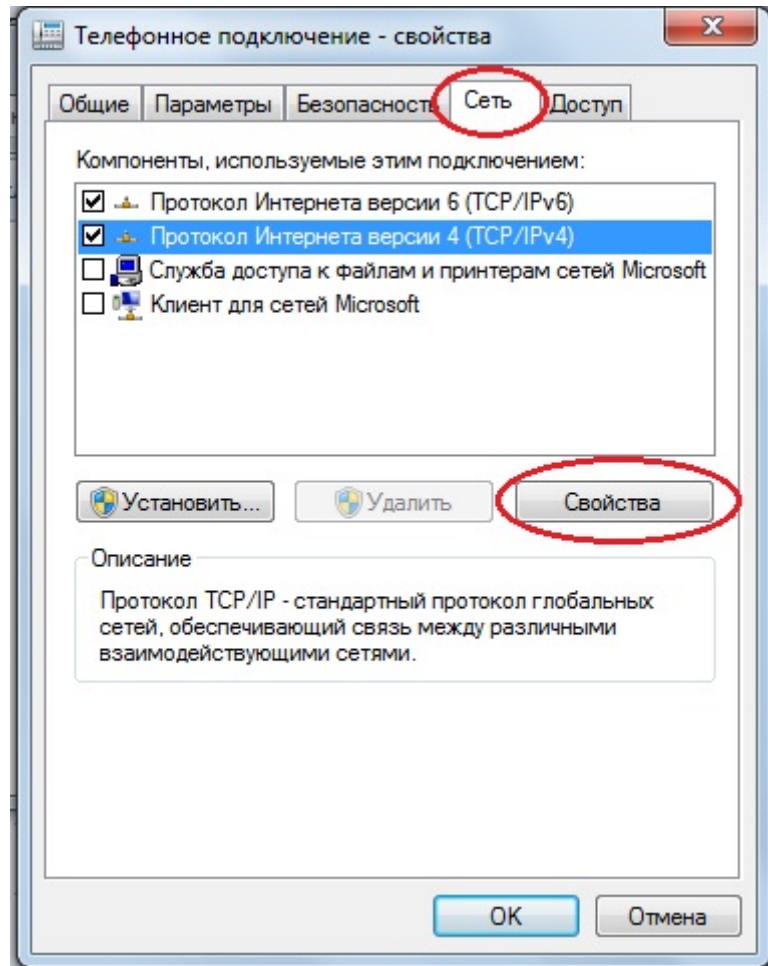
Телефонное подключение - свойства

Общие | Параметры | Безопасность | Сеть | Доступ

Компоненты, используемые этим подключением:

☑ Протокол Интернета версии 6 (TCP/IPv6)
☑ Протокол Интернета версии 4 (TCP/IPv4)
☐ Служба доступа к файлам и принтерам сетей Microsoft
☐ Клиент для сетей Microsoft

Установить... | Удалить | Свойства

Описание

Протокол TCP/IP - стандартный протокол глобальных сетей, обеспечивающий связь между различными взаимодействующими сетями.

OK | Отмена